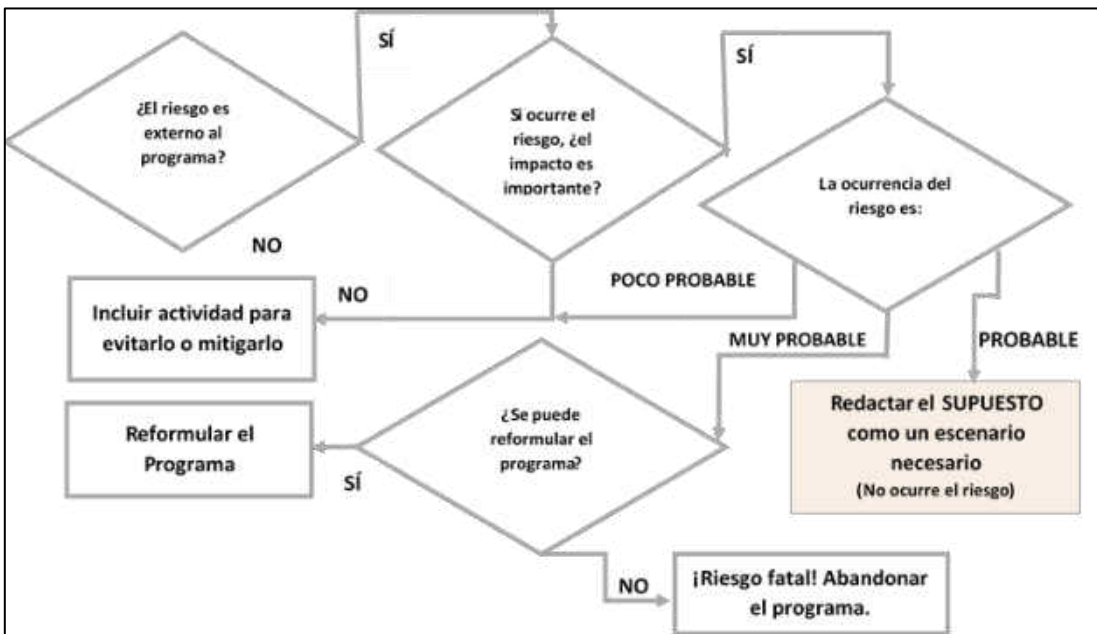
SÍ

SÍ

¿El riesgo es externo al programa?

Si ocurre el riesgo, ¿el impacto es importante?

La ocurrencia del riesgo es:

NO

NO

POCO PROBABLE

Incluir actividad para evitarlo o mitigarlo

MUY PROBABLE

PROBABLE

Reformular el Programa

¿Se puede reformular el programa?

Redactar el SUPUESTO como un escenario necesario
(No ocurre el riesgo)

SÍ

NO

¡Riesgo fatal! Abandonar el programa.